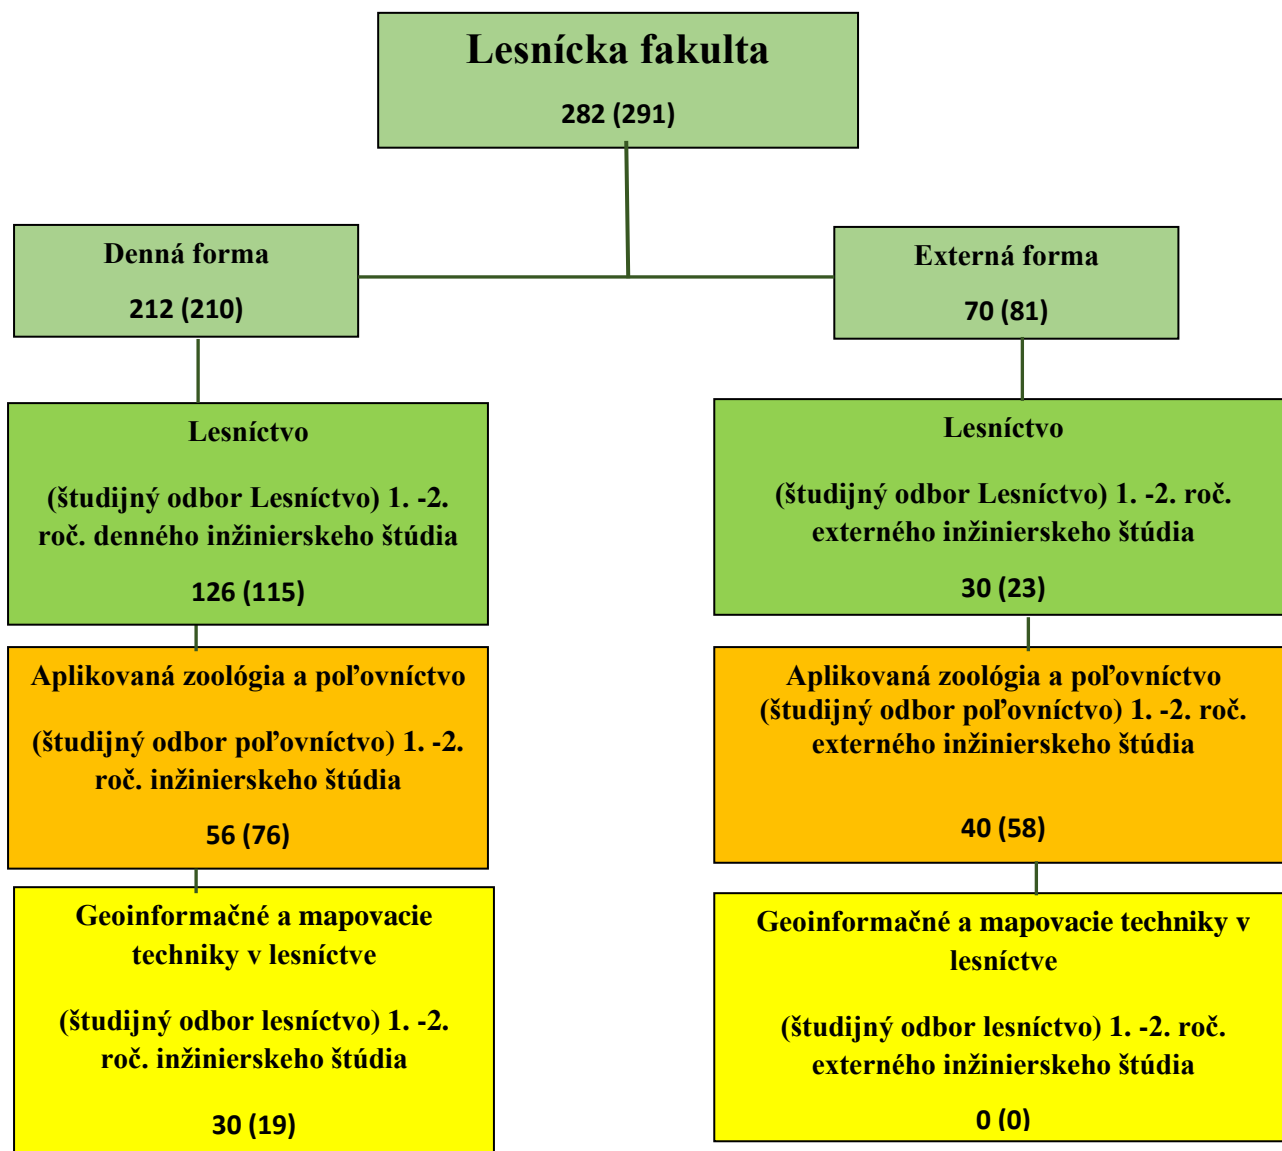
Lesnícka fakulta

282 (291)

Denná forma

212 (210)

Externá forma

70 (81)

Lesníctvo

(študijný odbor Lesníctvo) 1. -2. roč. denného inžinierskeho štúdia

126 (115)

Aplikovaná zoológia a poľovníctvo

(študijný odbor poľovníctvo) 1. -2. roč. inžinierskeho štúdia

56 (76)

Geoinformačné a mapovacie techniky v lesníctve

(študijný odbor lesníctvo) 1. -2. roč. inžinierskeho štúdia

30 (19)

Lesníctvo

(študijný odbor Lesníctvo) 1. -2. roč. externého inžinierskeho štúdia

30 (23)

Aplikovaná zoológia a poľovníctvo (študijný odbor poľovníctvo) 1. -2. roč. externého inžinierskeho štúdia

40 (58)

Geoinformačné a mapovacie techniky v lesníctve

(študijný odbor lesníctvo) 1. -2. roč. externého inžinierskeho štúdia

0 (0)